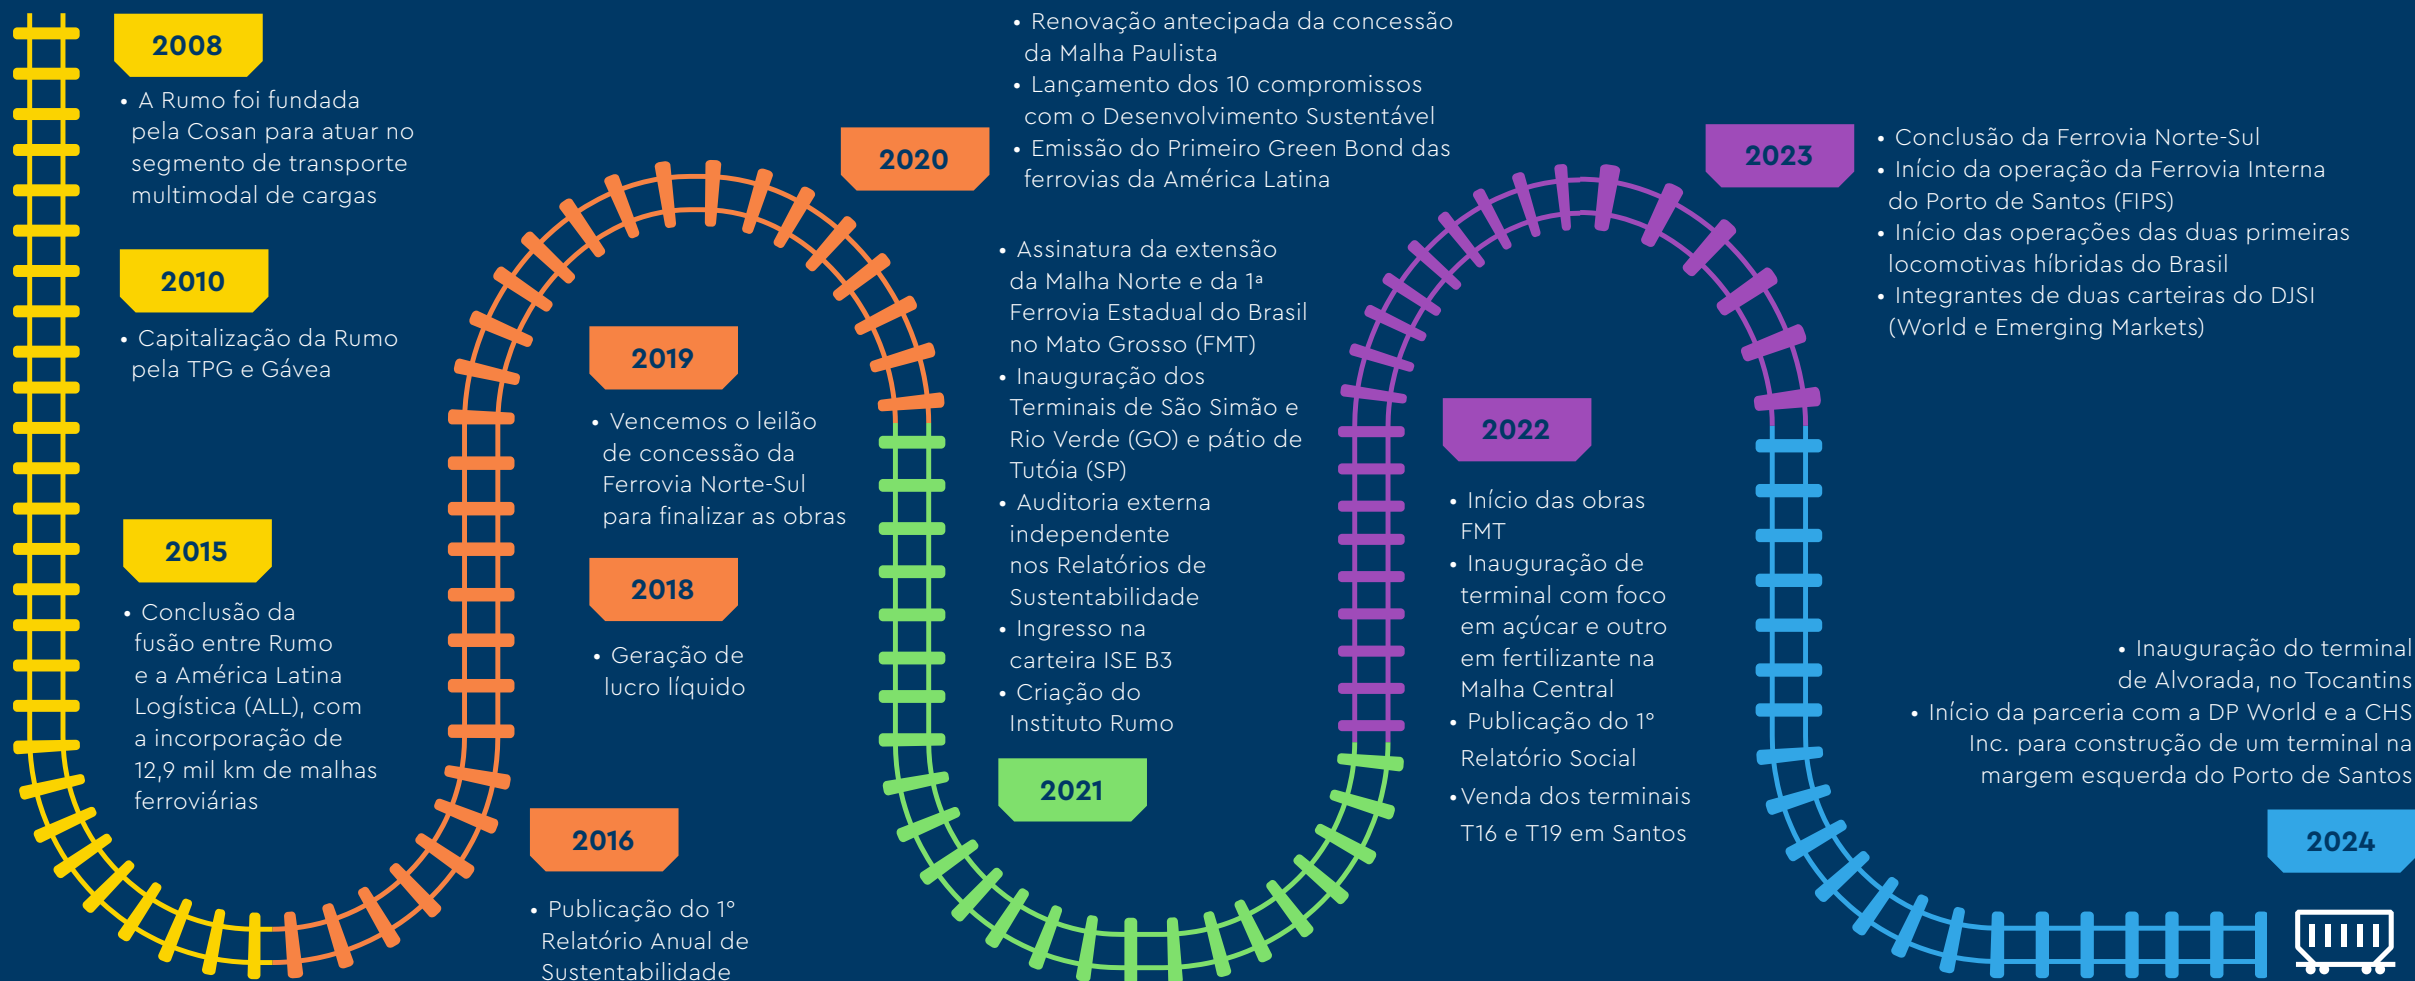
2008

• A Rumo foi fundada pela Cosan para atuar no segmento de transporte multimodal de cargas

2010

• Capitalização da Rumo pela TPG e Gávea

2015

• Conclusão da fusão entre Rumo e a América Latina Logística (ALL), com a incorporação de 12,9 mil km de malhas ferroviárias

2016

• Publicação do 1º Relatório Anual de Sustentabilidade

2018

• Geração de lucro líquido

2019

• Vencemos o leilão de concessão da Ferrovia Norte-Sul para finalizar as obras

2020

• Renovação antecipada da concessão da Malha Paulista
• Lançamento dos 10 compromissos com o Desenvolvimento Sustentável
• Emissão do Primeiro Green Bond das ferrovias da América Latina

• Assinatura da extensão da Malha Norte e da 1ª Ferrovia Estadual do Brasil no Mato Grosso (FMT)
• Inauguração dos Terminais de São Simão e Rio Verde (GO) e pátio de Tutóia (SP)
• Auditoria externa independente nos Relatórios de Sustentabilidade
• Ingresso na carteira ISE B3
• Criação do Instituto Rumo

2021

2022

• Início das obras FMT
• Inauguração de terminal com foco em açúcar e outro em fertilizante na Malha Central
• Publicação do 1º Relatório Social
•Venda dos terminais T16 e T19 em Santos

2023

• Conclusão da Ferrovia Norte-Sul
• Início da operação da Ferrovia Interna do Porto de Santos (FIPS)
• Início das operações das duas primeiras locomotivas híbridas do Brasil
• Integrantes de duas carteiras do DJSI (World e Emerging Markets)

• Inauguração do terminal de Alvorada, no Tocantins
• Início da parceria com a DP World e a CHS Inc. para construção de um terminal na margem esquerda do Porto de Santos

2024